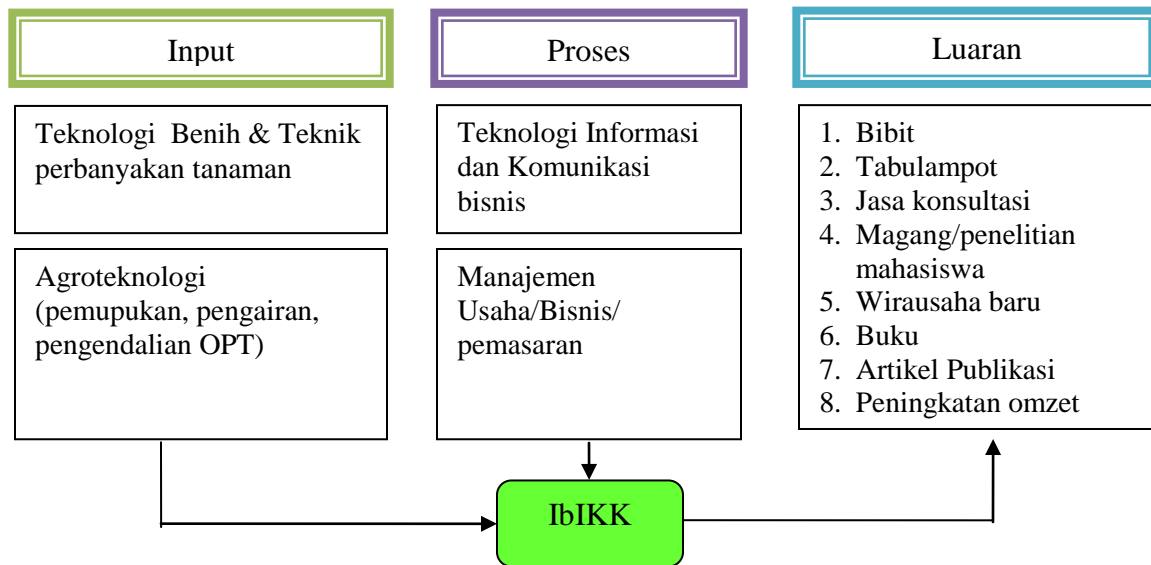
Input

Proses

Luaran

Teknologi Benih & Teknik perbanyakan tanaman

Agroteknologi (pemupukan, pengairan, pengendalian OPT)

Teknologi Informasi dan Komunikasi bisnis

Manajemen Usaha/Bisnis/ pemasaran

1. Bibit
2. Tabulampot
3. Jasa konsultasi
4. Magang/penelitian mahasiswa
5. Wirausaha baru
6. Buku
7. Artikel Publikasi
8. Peningkatan omzet

IbIKK